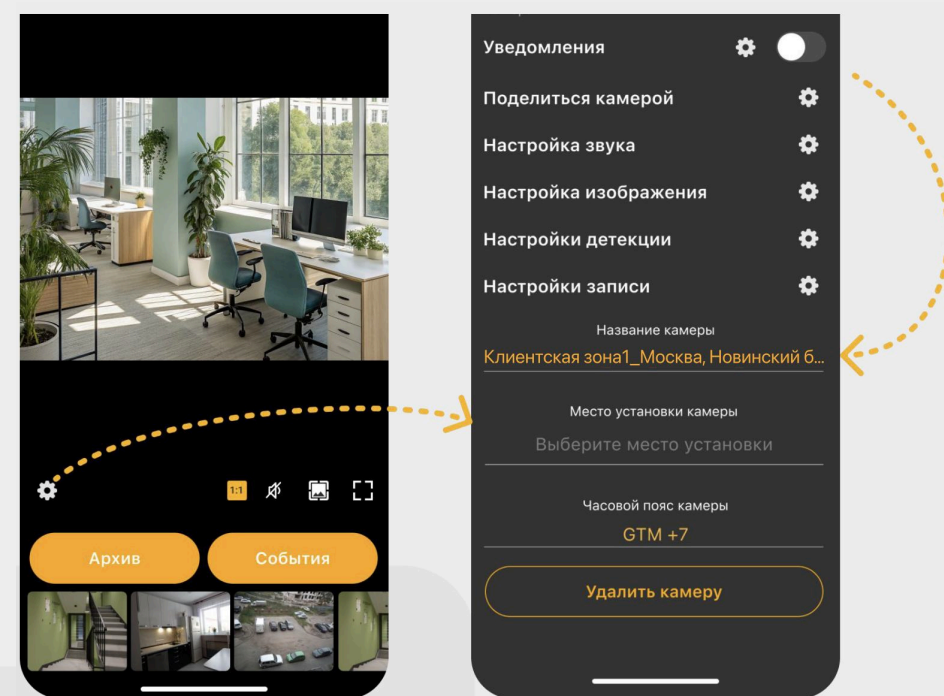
1:1

Архив

События

Уведомления

Поделиться камерой

Настройка звука

Настройка изображения

Настройки детекции

Настройки записи

Название камеры

Клиентская зона1_Москва, Новинский б...

Место установки камеры

Выберите место установки

Часовой пояс камеры

GTM +7

Удалить камеру